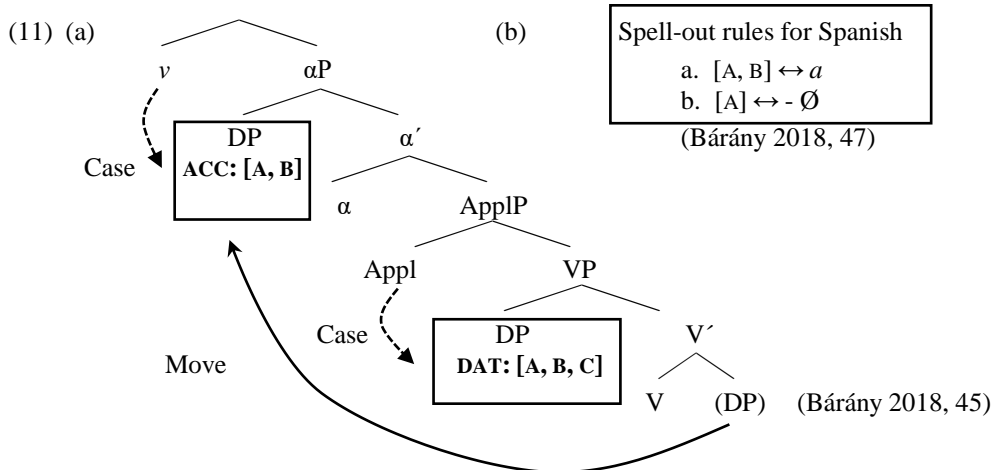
(11) (a)

v αP

DP
ACC: [A, B]

Case

α´

α ApplP

Appl VP

Case

DP
DAT: [A, B, C]

V´

Move

V (DP) (Bárány 2018, 45)

(b)

Spell-out rules for Spanish
a. [A, B] ↔ $a$
b. [A] ↔ - Ø

(Bárány 2018, 47)